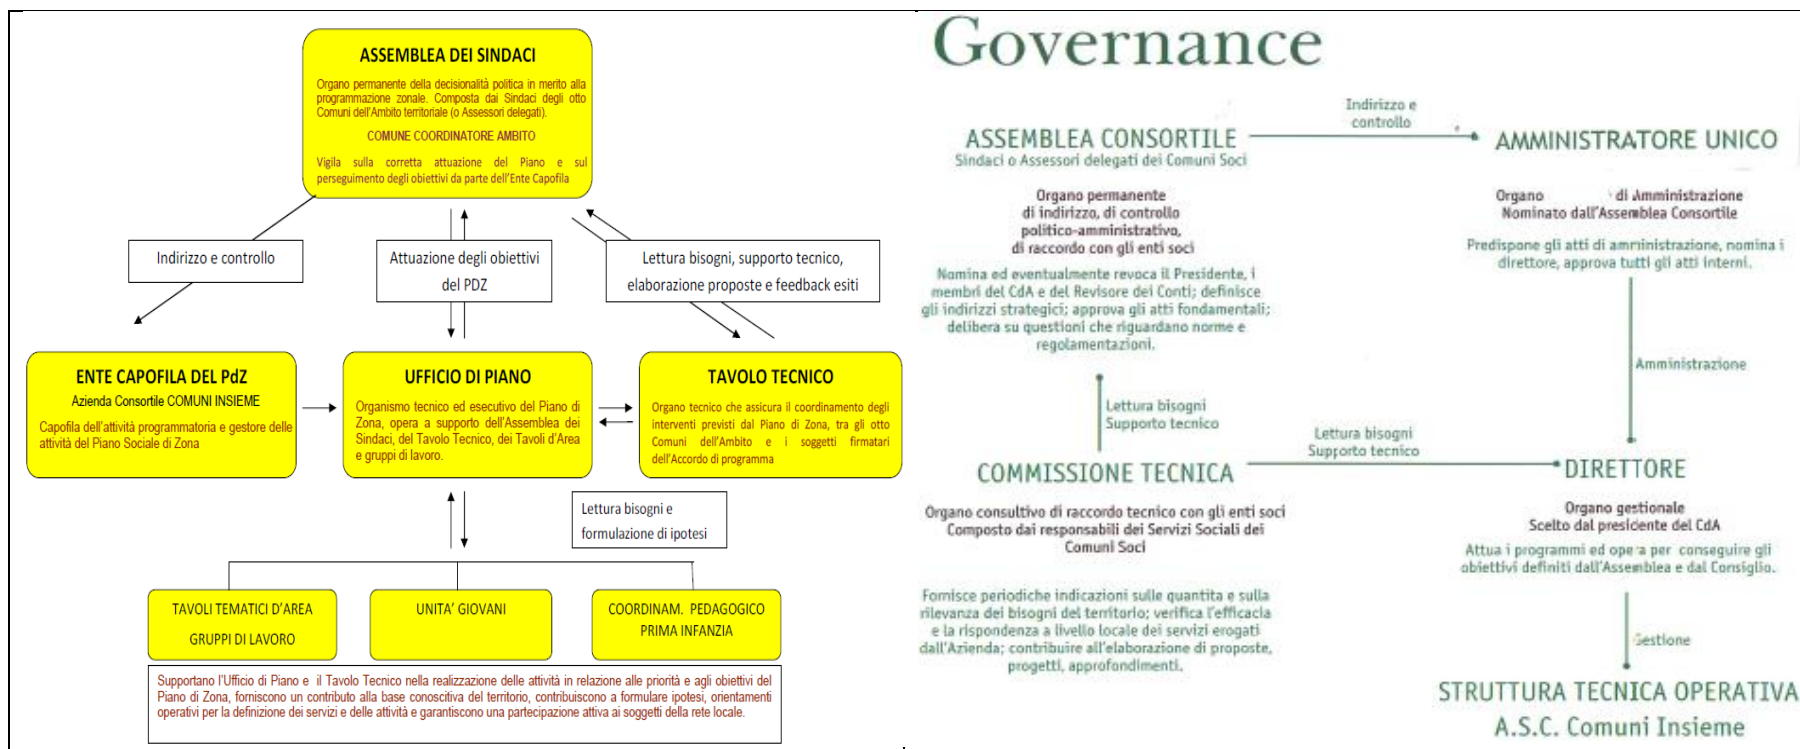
ASSEMBLEA DEI SINDACI

Organo permanente della decisionalità politica in merito alla programmazione zonale. Composta dai Sindaci degli otto Comuni dell'Ambito territoriale (o Assessori delegati).

COMUNE COORDINATORE AMBITO

Vigila sulla corretta attuazione del Piano e sul perseguimento degli obiettivi da parte dell'Ente Capofila

Indirizzo e controllo

Attuazione degli obiettivi del PDZ

Lettura bisogni, supporto tecnico, elaborazione proposte e feedback esiti

ENTE CAPOFILA DEL PdZ

Azienda Consortile COMUNI INSIEME

Capofila dell'attività programmatoria e gestore delle attività del Piano Sociale di Zona

UFFICIO DI PIANO

Organismo tecnico ed esecutivo del Piano di Zona, opera a supporto dell'Assemblea dei Sindaci, del Tavolo Tecnico, dei Tavoli d'Area e gruppi di lavoro.

TAVOLO TECNICO

Organo tecnico che assicura il coordinamento degli interventi previsti dal Piano di Zona, tra gli otto Comuni dell'Ambito e i soggetti firmatari dell'Accordo di programma

Lettura bisogni e formulazione di ipotesi

TAVOLI TEMATICI D'AREA
GRUPPI DI LAVORO

UNITA' GIOVANI

COORDINAM. PEDAGOGICO
PRIMA INFANZIA

Supportano l'Ufficio di Piano e il Tavolo Tecnico nella realizzazione delle attività in relazione alle priorità e agli obiettivi del Piano di Zona, forniscono un contributo alla base conoscitiva del territorio, contribuiscono a formulare ipotesi, orientamenti operativi per la definizione dei servizi e delle attività e garantiscono una partecipazione attiva ai soggetti della rete locale.

Governance

ASSEMBLEA CONSORTILE
Sindaci o Assessori delegati dei Comuni Soci

Indirizzo e controllo

AMMINISTRATORE UNICO

Organo permanente di indirizzo, di controllo politico-amministrativo, di raccordo con gli enti soci

Nomina ed eventualmente revoca il Presidente, i membri del CdA e del Revisore dei Conti; definisce gli indirizzi strategici; approva gli atti fondamentali; delibera su questioni che riguardano norme e regolamentazioni.

Organo di Amministrazione
Nominato dall'Assemblea Consortile

Predispone gli atti di amministrazione, nomina i direttore, approva tutti gli atti interni.

Amministrazione

Lettura bisogni
Supporto tecnico

Lettura bisogni
Supporto tecnico

COMMISSIONE TECNICA

DIRETTORE

Organo consultivo di raccordo tecnico con gli enti soci
Composto dai responsabili dei Servizi Sociali dei Comuni Soci

Organo gestionale
Scelto dal presidente del CdA

Attua i programmi ed opera per conseguire gli obiettivi definiti dall'Assemblea e dal Consiglio.

Fornisce periodiche indicazioni sulle quantità e sulla rilevanza dei bisogni del territorio; verifica l'efficacia e la rispondenza a livello locale dei servizi erogati dall'Azienda; contribuire all'elaborazione di proposte, progetti, approfondimenti.

Gestione

STRUTTURA TECNICA OPERATIVA
A.S.C. Comuni Insieme